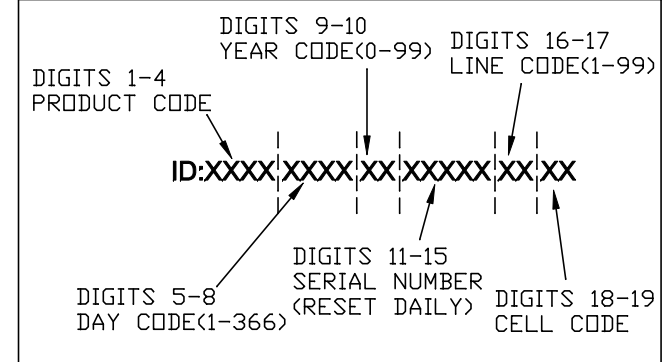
DIGITS 9-10
YEAR CODE(0-99)

DIGITS 16-17
LINE CODE(1-99)

DIGITS 1-4
PRODUCT CODE

ID:XXXX XXXX XX XXXXX XX XX

DIGITS 11-15
SERIAL NUMBER
(RESET DAILY)

DIGITS 5-8
DAY CODE(1-366)

DIGITS 18-19
CELL CODE